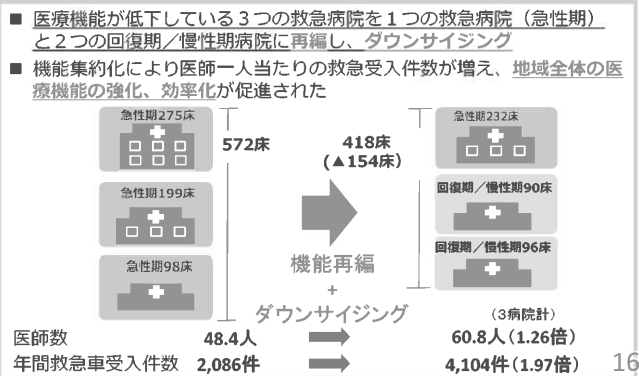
■ 医療機能が低下している３つの救急病院を１つの救急病院（急性期）と２つの回復期／慢性期病院に再編し、ダウンサイジング

■ 機能集約化により医師一人当たりの救急受入件数が増え、地域全体の医療機能の強化、効率化が促進された

急性期275床

急性期199床

急性期98床

572床

418床
（▲154床）

機能再編
+
ダウンサイジング

急性期232床

回復期／慢性期90床

回復期／慢性期96床

（3病院計）

医師数　48.4人　60.8人（1.26倍）

年間救急車受入件数　2,086件　4,104件（1.97倍）

16